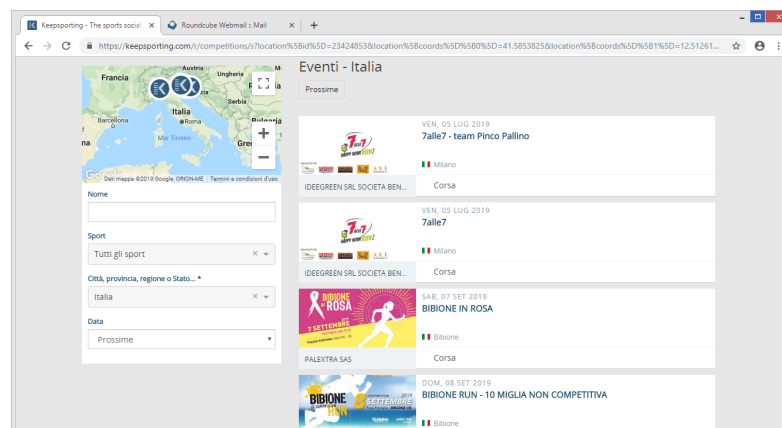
Keepsporting - The sports social ×
Roundcube Webmail :: Mail ×
+

https://keepsporting.com/it/competitions/s?location%5Bid%5D=23424853&location%5Bcoords%5D%5B0%5D=41.5853825&location%5Bcoords%5D%5B1%5D=12.51261...

Francia
Ungheria
Serbia
Italia
Roma
Mar Tirreno
Gre
Google
Dati mappa ©2019 Google, ORION-ME
Termini e condizioni d'uso

Nome

Sport
Tutti gli sport

Città, provincia, regione o Stato... *
Italia

Data
Prossime

Eventi - Italia

Prossime

VEN, 05 LUG 2019
7alle7 - team Pinco Pallino
Milano
IDEEGREEN SRL SOCIETA BEN...
Corsa

VEN, 05 LUG 2019
7alle7
Milano
IDEEGREEN SRL SOCIETA BEN...
Corsa

SAB, 07 SET 2019
BIBIONE IN ROSA
Bibione
PALESTRA SAS
Corsa

DOM, 08 SET 2019
BIBIONE RUN - 10 MIGLIA NON COMPETITIVA
Bibione